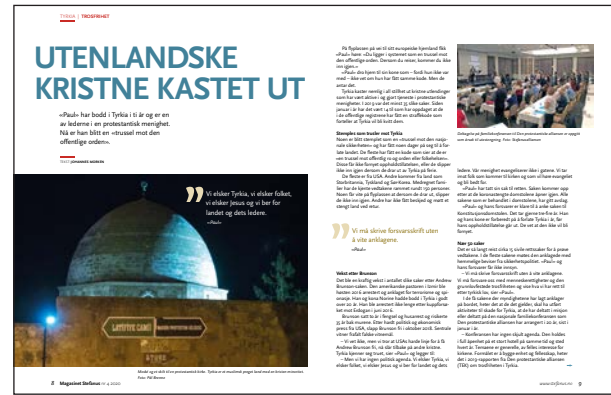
TYRKIA | TROSFRIHET

UTENLANDSKE KRISTNE KASTET UT

«Paul» har bodd i Tyrkia i ti år og er en av lederne i en protestantisk menighet. Nå er han blitt en «trussel mot den offentlige orden».

TEKST JOHANNES MORKEN

Vi elsker Tyrkia, vi elsker folket, vi elsker Jesus og vi ber for landet og dets ledere.
«Paul»

Moské og et skilt til en protestantisk kirke. Tyrkia er et muslimsk preget land med en kristen minoritet. Foto: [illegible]

På flyplassen på vei til et europeisk hjemland fikk «Paul» høre: «Du ligger i systemet som en trussel mot den offentlige orden. Dersom du reiser, kommer du ikke inn igjen.»

«Paul» dro hjem til sin kone som – fordi hun ikke var med – ikke ett om hun har fått samme kode. Men de antar det.

Tyrkia turer nemlig i alt stillhet ut kristne utlendinger som har vært aktive i og gjort tjeneste i protestantiske menigheter. I 2019 var det minst 35 slike saker. Siden januar i år har det vært 14 til som har oppdaget at de i de offentlige registrene har fått en straffekode som forteller at Tyrkia vil bli kvitt dem.

Stempler som trusler mot Tyrkia
Noen er blitt stemplet som en «trussel mot den nasjonale sikkerhet» og har fått noen dager på seg til forlate landet. De fleste har fått en kode som sier at de er «en trussel mot offentlig ro og orden eller folkehelsen». Disse får ikke fornyet oppholdstillatelsen, eller de slipper ikke inn igjen dersom de drar ut av Tyrkia på ferie.

De fleste er fra USA. Andre kommer fra land som Storbritannia, Tyskland og Sør-Korea. Medregnet familier har de kjente vedtakene rammet rundt 150 personer. Noen får vite på flyplassen at dersom de drar ut, slipper de ikke inn igjen. Andre har ikke fått beskjed og møtt et stengt land ved retur.

Vi må skrive forsvarsskrift uten å vite anklagene.
«Paul»

Vekst etter Brunson
Det ble en knaftig vekst i antallet slike saker etter Andrew Brunson-saken. Den amerikanske pastoren i Izmir ble fengslet og anklaget for terrorisme og spionasje. Hun og kona Norine hadde bodd i Tyrkia i godt over 20 år. Han ble arrestert ikke lenge etter kuppforsøket mot Erdogan i juni 2016.

Brunson satt to år i fengsel og husarrest og måtte ta 35 år hals mange. Etter hardt politisk og økonomisk press fra USA, slapp Brunson fri i oktober 2018. Sentrale utroer fulgt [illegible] utkastet.

– Vi vet ikke, men vi tror at USA hadde linje for å få Andrew Brunson fri, var når tilbake på andre kristne. Tyrkia kjenner seg truet, sier «Paul» og legger til:
– Men vi har ingen politisk agenda. Vi elsker Tyrkia, vi elsker folket, vi elsker Jesus og vi ber for landet og dets

Deltagelse på familiekonferansen til Den protestantiske alliansen er uoppstå som årsak til utvisningene. Foto: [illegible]

ledere. Vår menighet evangeliserer ikke i gatene. Vi tar imot folk som kommer til kirken og som vil høre evangeliet og bli bedt for.

«Paul» har tatt sin sak til retten. Saken kommer opp etter at de koronastengte domstolene åpner igjen. Alle sakene som er behandlet i domstolene, har gått avslag.

«Paul» og hans forsvarer er klare til å anke saken til Konstitusjonsdomstolen. Det tar gjerne tre-fire år. Han og hans kone er forberedt på å forlate Tyrkia i år, før hans oppholdstillatelse går ut. De vet at den ikke vil bli fornyet.

Næst 30 saker
Det er så langt reist cirka 15 sivile rettssaker for å prøve vedtakene. I de fleste sakene møtes den anklagede med hemmelige bevis fra sikkerhetspolitiet. «Paul» og hans forsvarer får ikke innsyn.

– Vi må skrive forsvarsskrift uten å vite anklagene. Vi må forsvare oss med menneskerettigheter og den grunnlovfestede trosfriheten og vise hva vi har rett til etter tyrkisk lov, sier «Paul».

I de få sakene der myndighetene har lagt anklager på bordet, forteller det at de det gjelder, skal ha utført aktiviteter til skade for Tyrkia, at de har deltatt i misjon eller deltatt på den nasjonale familiekonferansen som Den protestantiske alliansen har arrangert i 20 år, sist i januar i år.

– Konferansen har ingen skjult agenda. Den holdes i full åpenhet på et stort hotell på samme tid og med hvert år. Temaene er generelle, av felles interesse for kirkene. Formålet er å bygge enhet og fellesskap, heter det i 2019-rapporten fra Den protestantiske alliansen (TEK) om trosfriheten i Tyrkia.

8 Magasinet Stefanus nr 4 2020

www.stefanus.no 9